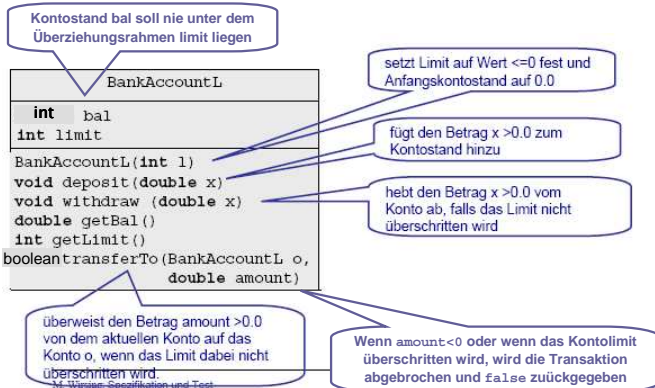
Kontostand bal soll nie unter dem Überziehungsrahmen limit liegen

BankAccountL

int bal
int limit

BankAccountL(int l)
void deposit(double x)
void withdraw (double x)
double getBal()
int getLimit()
boolean transferTo(BankAccountL o, double amount)

setzt Limit auf Wert <=0 fest und Anfangskontostand auf 0.0

fügt den Betrag x >0.0 zum Kontostand hinzu

hebt den Betrag x >0.0 vom Konto ab, falls das Limit nicht überschritten wird

überweist den Betrag amount >0.0 von dem aktuellen Konto auf das Konto o, wenn das Limit dabei nicht überschritten wird.

Wenn amount<0 oder wenn das Kontolimit überschritten wird, wird die Transaktion abgebrochen und false zuückgegeben

M. Wirsing: Spezifikation und Test